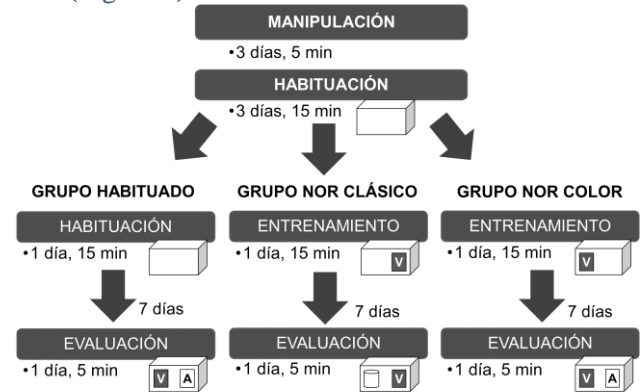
(Figura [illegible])

MANIPULACIÓN
•3 días, 5 min

HABITUACIÓN
•3 días, 15 min

GRUPO HABITUADO

HABITUACIÓN
•1 día, 15 min

7 días

EVALUACIÓN
•1 día, 5 min
V A

GRUPO NOR CLÁSICO

ENTRENAMIENTO
•1 día, 15 min
V

7 días

EVALUACIÓN
•1 día, 5 min
V

GRUPO NOR COLOR

ENTRENAMIENTO
•1 día, 15 min
V

7 días

EVALUACIÓN
•1 día, 5 min
V A